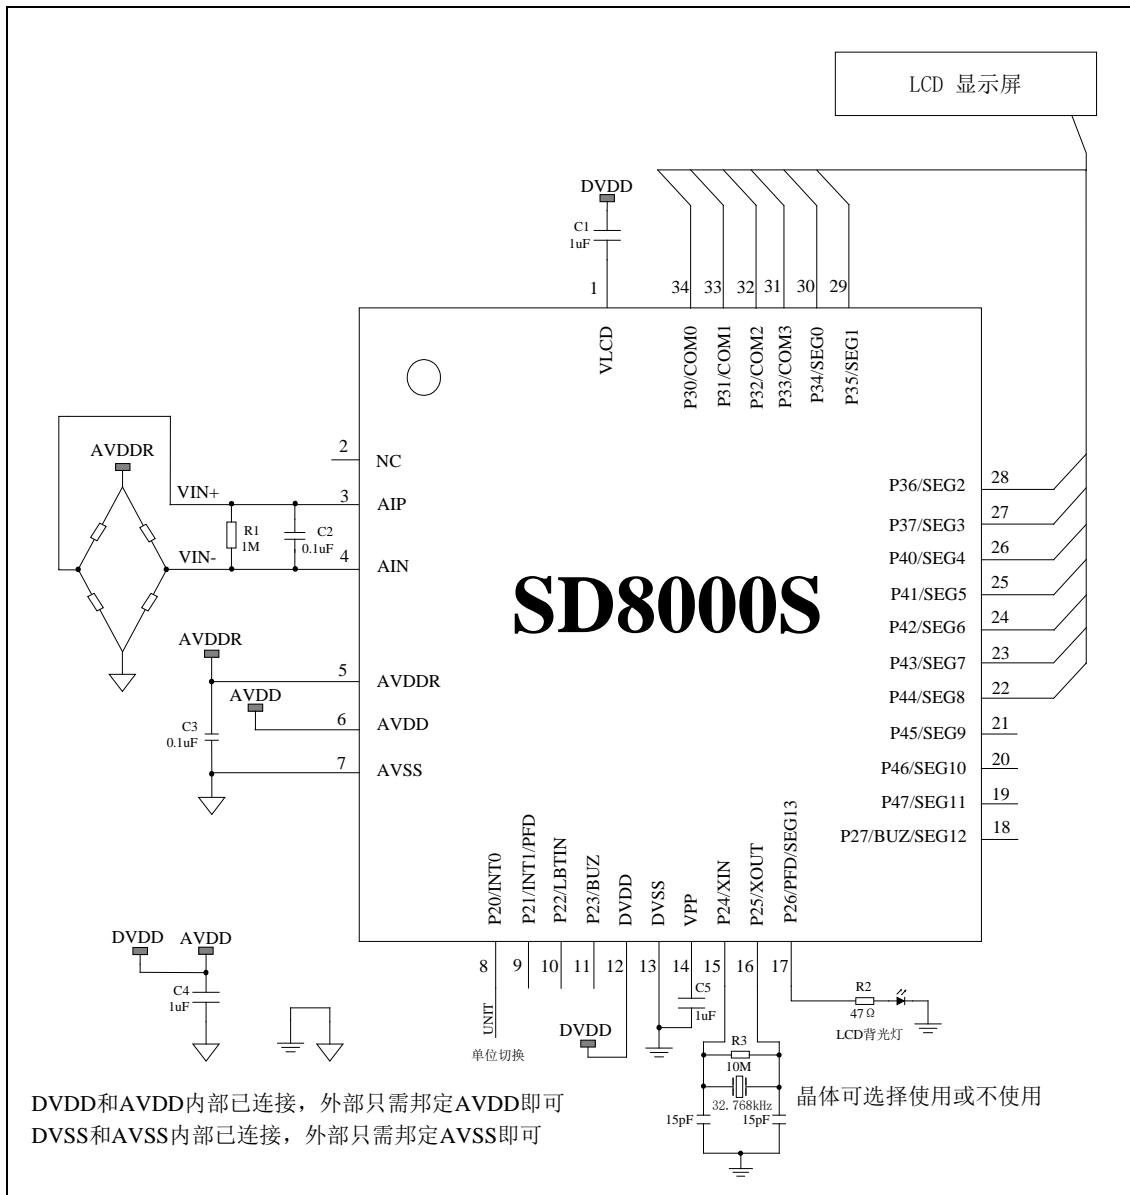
LCD 显示屏

DVDD
C1
1uF
1
VLCD
34 33 32 31 30 29
P30/COM0
P31/COM1
P32/COM2
P33/COM3
P34/SEG0
P35/SEG1

AVDDR
VIN+
VIN-
R1
1M
C2
0.1uF
2 NC
3 AIP
4 AIN

SD8000S

AVDDR
AVDD
C3
0.1uF
5 AVDDR
6 AVDD
7 AVSS

P36/SEG2 28
P37/SEG3 27
P40/SEG4 26
P41/SEG5 25
P42/SEG6 24
P43/SEG7 23
P44/SEG8 22
P45/SEG9 21
P46/SEG10 20
P47/SEG11 19
P27/BUZ/SEG12 18

P20/INT0
P21/INT1/PFD
P22/LBTIN
P23/BUZ
DVDD
DVSS
VPP
P24/XIN
P25/XOUT
P26/PFD/SEG13
8 9 10 11 12 13 14 15 16 17

DVDD AVDD
C4
1uF

UNIT
单位切换
DVDD
C5
1uF
R3
10M
32.768kHz
15pF
15pF
R2
47Ω
LCD背光灯

晶体可选择使用或不使用

DVDD和AVDD内部已连接，外部只需邦定AVDD即可
DVSS和AVSS内部已连接，外部只需邦定AVSS即可